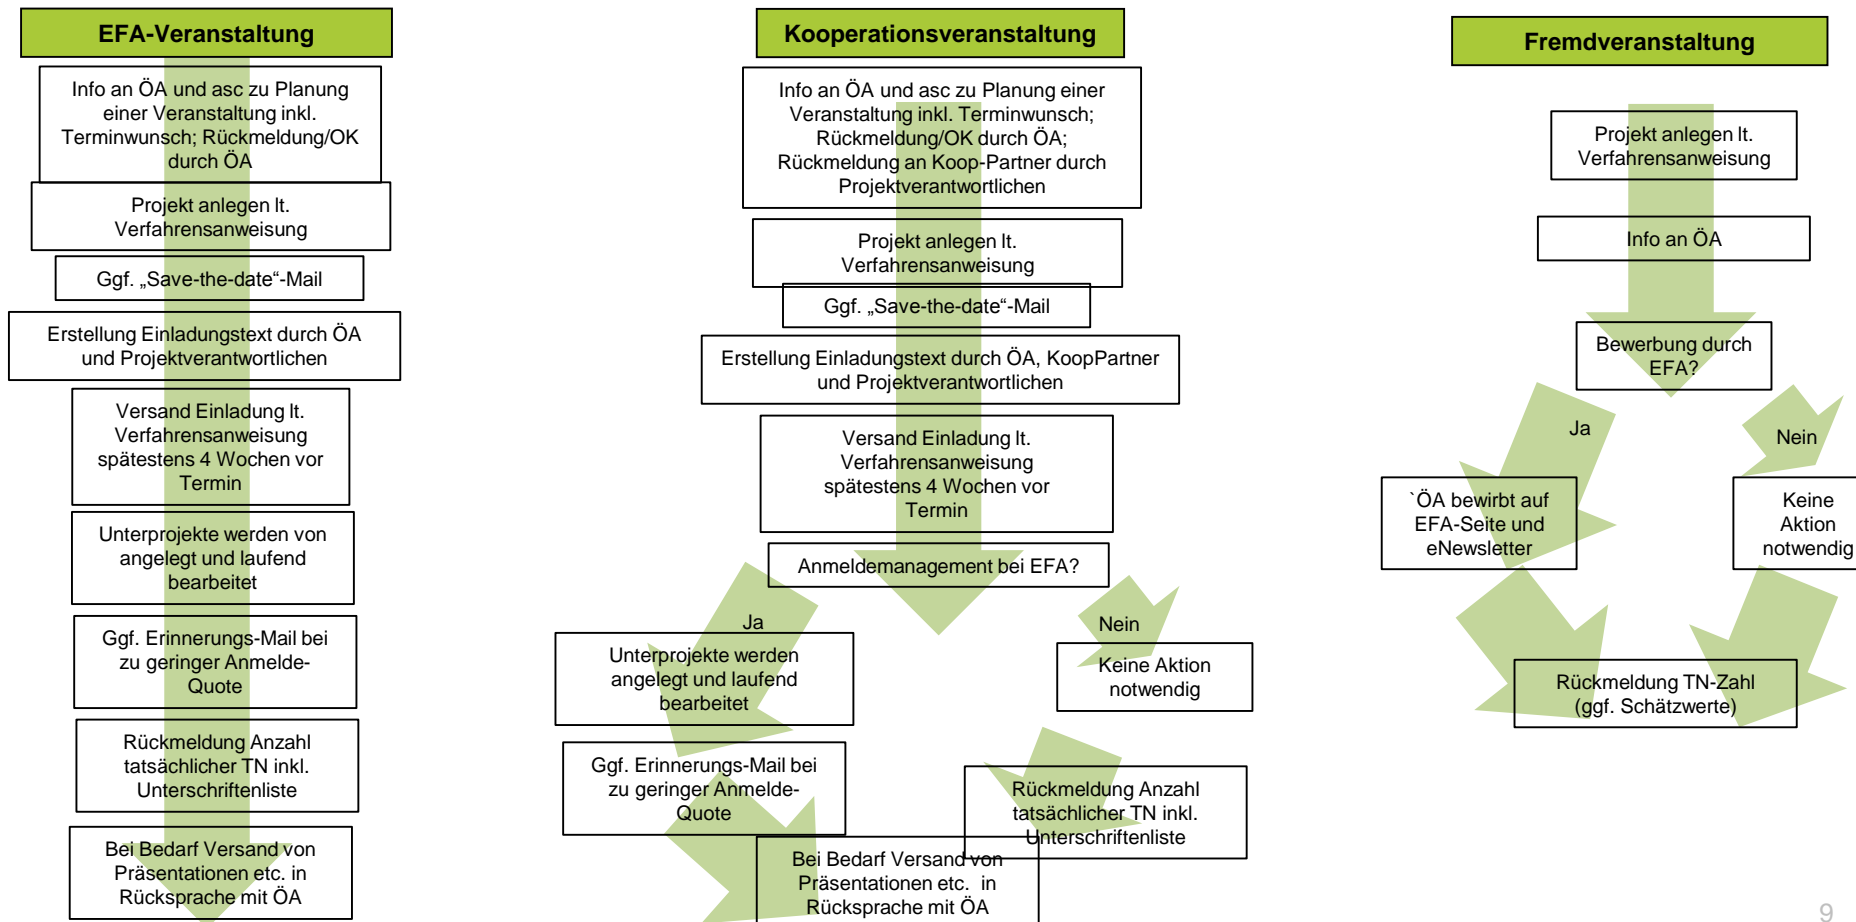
EFA-Veranstaltung

Info an ÖA und asc zu Planung einer Veranstaltung inkl. Terminwunsch; Rückmeldung/OK durch ÖA

Projekt anlegen lt. Verfahrensanweisung

Ggf. „Save-the-date"-Mail

Erstellung Einladungstext durch ÖA und Projektverantwortlichen

Versand Einladung lt. Verfahrensanweisung spätestens 4 Wochen vor Termin

Unterprojekte werden von angelegt und laufend bearbeitet

Ggf. Erinnerungs-Mail bei zu geringer Anmelde-Quote

Rückmeldung Anzahl tatsächlicher TN inkl. Unterschriftenliste

Bei Bedarf Versand von Präsentationen etc. in Rücksprache mit ÖA

Kooperationsveranstaltung

Info an ÖA und asc zu Planung einer Veranstaltung inkl. Terminwunsch; Rückmeldung/OK durch ÖA; Rückmeldung an Koop-Partner durch Projektverantwortlichen

Projekt anlegen lt. Verfahrensanweisung

Ggf. „Save-the-date"-Mail

Erstellung Einladungstext durch ÖA, KoopPartner und Projektverantwortlichen

Versand Einladung lt. Verfahrensanweisung spätestens 4 Wochen vor Termin

Anmeldemanagement bei EFA?

Ja

Nein

Unterprojekte werden angelegt und laufend bearbeitet

Keine Aktion notwendig

Ggf. Erinnerungs-Mail bei zu geringer Anmelde-Quote

Rückmeldung Anzahl tatsächlicher TN inkl. Unterschriftenliste

Bei Bedarf Versand von Präsentationen etc. in Rücksprache mit ÖA

Fremdveranstaltung

Projekt anlegen lt. Verfahrensanweisung

Info an ÖA

Bewerbung durch EFA?

Ja

Nein

`ÖA bewirbt auf EFA-Seite und eNewsletter

Keine Aktion notwendig

Rückmeldung TN-Zahl (ggf. Schätzwerte)

9